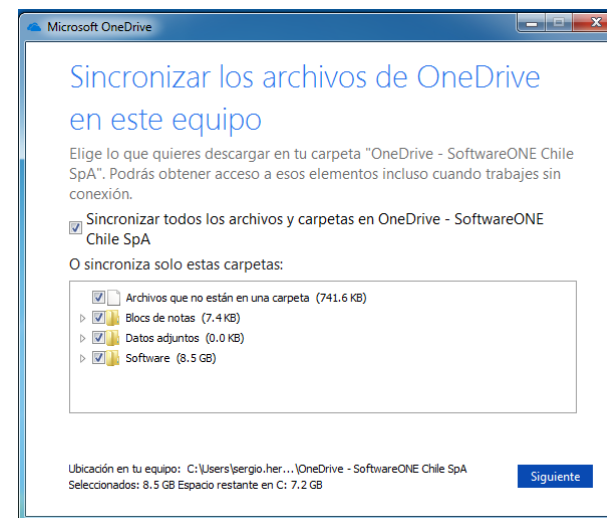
Microsoft OneDrive

Sincronizar los archivos de OneDrive en este equipo

Elige lo que quieres descargar en tu carpeta "OneDrive - SoftwareONE Chile SpA". Podrás obtener acceso a esos elementos incluso cuando trabajes sin conexión.

Sincronizar todos los archivos y carpetas en OneDrive - SoftwareONE Chile SpA

O sincroniza solo estas carpetas:

Archivos que no están en una carpeta (741.6 KB)
Blocs de notas (7.4 KB)
Datos adjuntos (0.0 KB)
Software (8.5 GB)

Ubicación en tu equipo: C:\Users\sergio.her...\OneDrive - SoftwareONE Chile SpA
Seleccionados: 8.5 GB Espacio restante en C: 7.2 GB

Siguiente